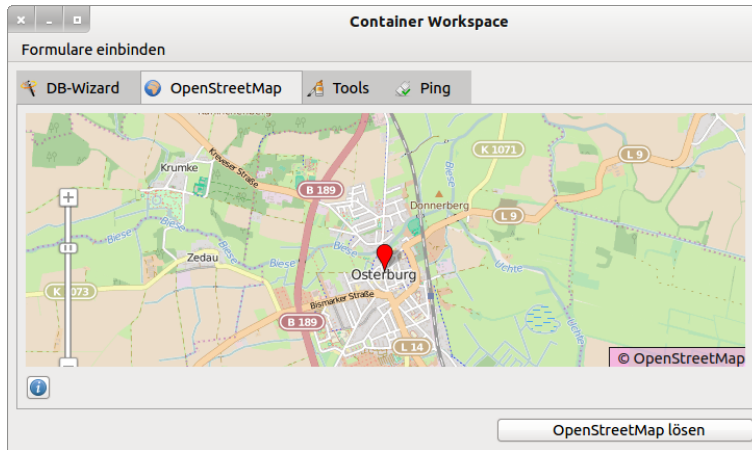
Container Workspace

Formulare einbinden

DB-Wizard OpenStreetMap Tools Ping

Krumke
Krevese Straße
B 189
K 1071
L 9
Donnerberg
L 9
Biese
Zedau
Biese
Biese
Osterburg
Uchte
K 1073
Bismarker Straße
B 189
L 14
© OpenStreetMap

OpenStreetMap lösen